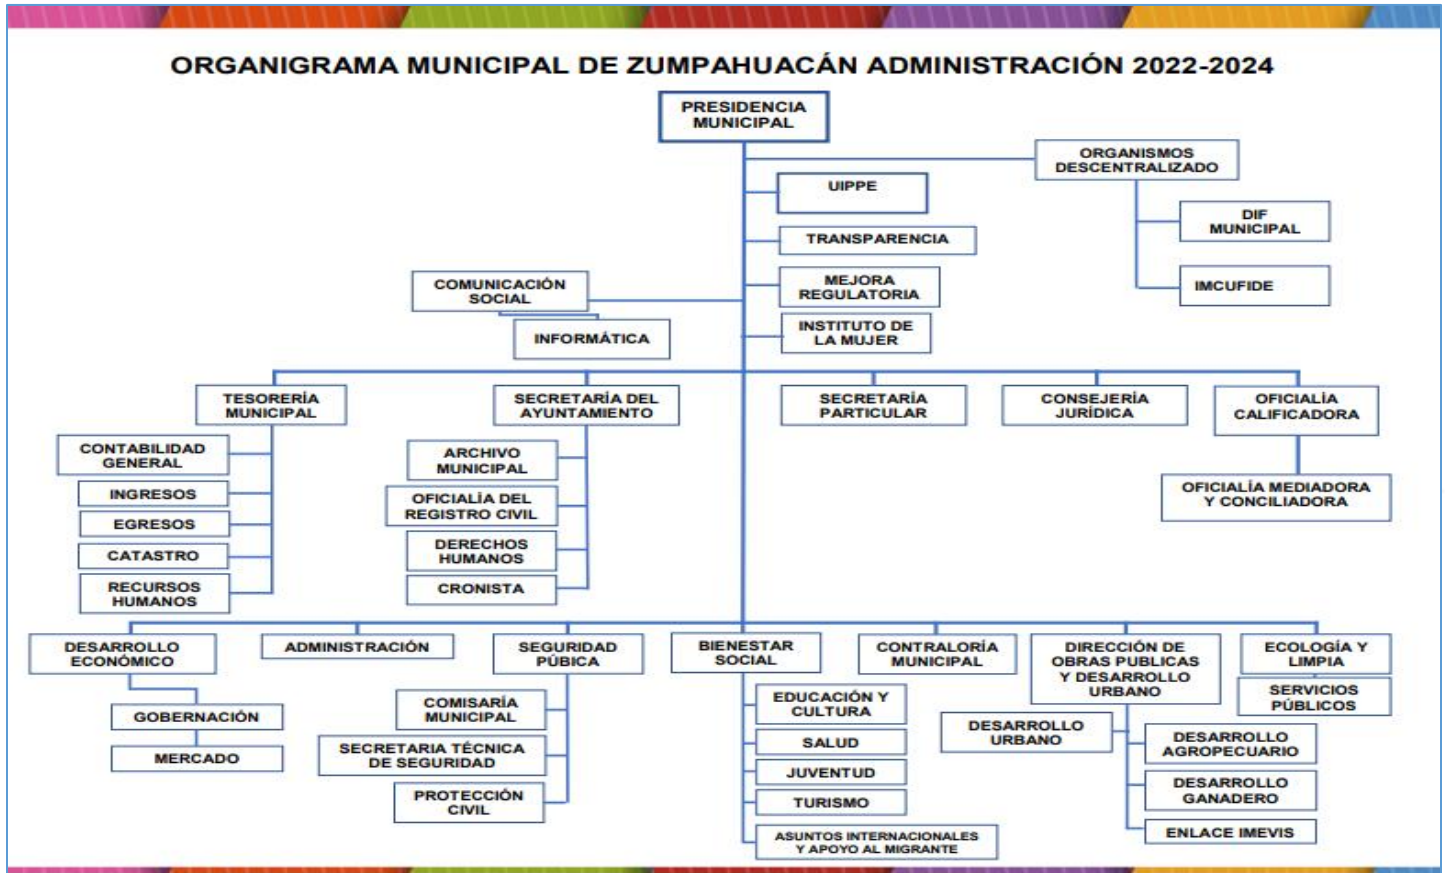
ORGANIGRAMA MUNICIPAL DE ZUMPAHUACÁN ADMINISTRACIÓN 2022-2024

PRESIDENCIA MUNICIPAL

ORGANISMOS DESCENTRALIZADO

DIF MUNICIPAL

IMCUFIDE

UIPPE

TRANSPARENCIA

MEJORA REGULATORIA

INSTITUTO DE LA MUJER

COMUNICACIÓN SOCIAL

INFORMÁTICA

TESORERÍA MUNICIPAL

CONTABILIDAD GENERAL

INGRESOS

EGRESOS

CATASTRO

RECURSOS HUMANOS

SECRETARÍA DEL AYUNTAMIENTO

ARCHIVO MUNICIPAL

OFICIALÍA DEL REGISTRO CIVIL

DERECHOS HUMANOS

CRONISTA

SECRETARÍA PARTICULAR

CONSEJERÍA JURÍDICA

OFICIALÍA CALIFICADORA

OFICIALÍA MEDIADORA Y CONCILIADORA

DESARROLLO ECONÓMICO

GOBERNACIÓN

MERCADO

ADMINISTRACIÓN

SEGURIDAD PÚBICA

COMISARÍA MUNICIPAL

SECRETARIA TÉCNICA DE SEGURIDAD

PROTECCIÓN CIVIL

BIENESTAR SOCIAL

EDUCACIÓN Y CULTURA

SALUD

JUVENTUD

TURISMO

ASUNTOS INTERNACIONALES Y APOYO AL MIGRANTE

CONTRALORÍA MUNICIPAL

DIRECCIÓN DE OBRAS PUBLICAS Y DESARROLLO URBANO

DESARROLLO URBANO

DESARROLLO AGROPECUARIO

DESARROLLO GANADERO

ENLACE IMEVIS

ECOLOGÍA Y LIMPIA

SERVICIOS PÚBLICOS